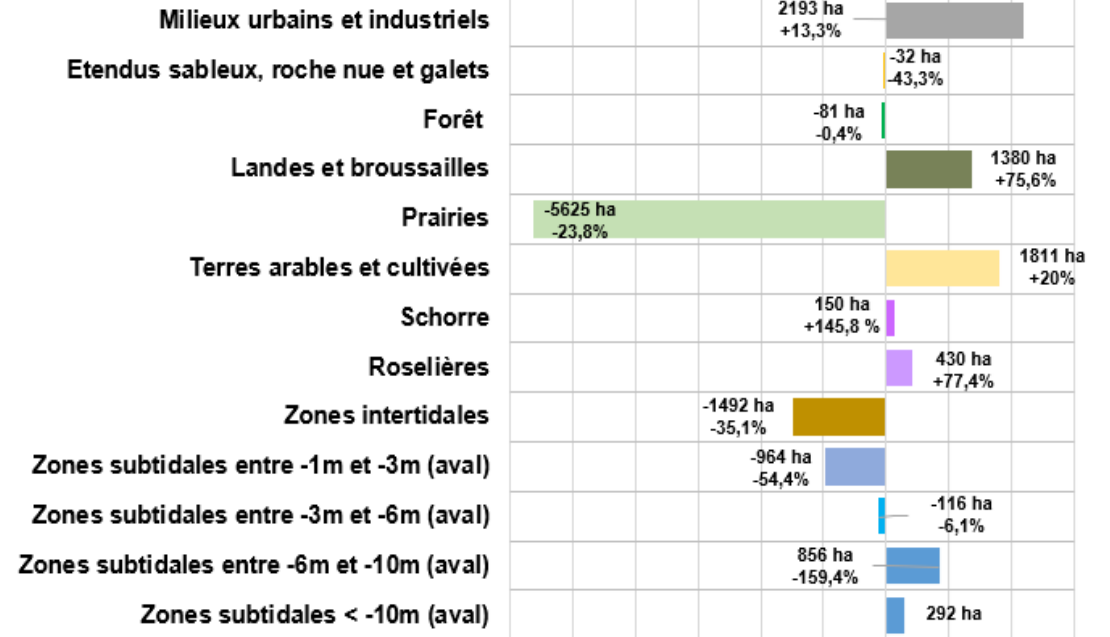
Milieux urbains et industriels
2193 ha
+13,3%

Etendus sableux, roche nue et galets
-32 ha
-43,3%

Forêt
-81 ha
-0,4%

Landes et broussailles
1380 ha
+75,6%

Prairies
-5625 ha
-23,8%

Terres arables et cultivées
1811 ha
+20%

Schorre
150 ha
+145,8 %

Roselières
430 ha
+77,4%

Zones intertidales
-1492 ha
-35,1%

Zones subtidales entre -1m et -3m (aval)
-964 ha
-54,4%

Zones subtidales entre -3m et -6m (aval)
-116 ha
-6,1%

Zones subtidales entre -6m et -10m (aval)
856 ha
-159,4%

Zones subtidales < -10m (aval)
292 ha